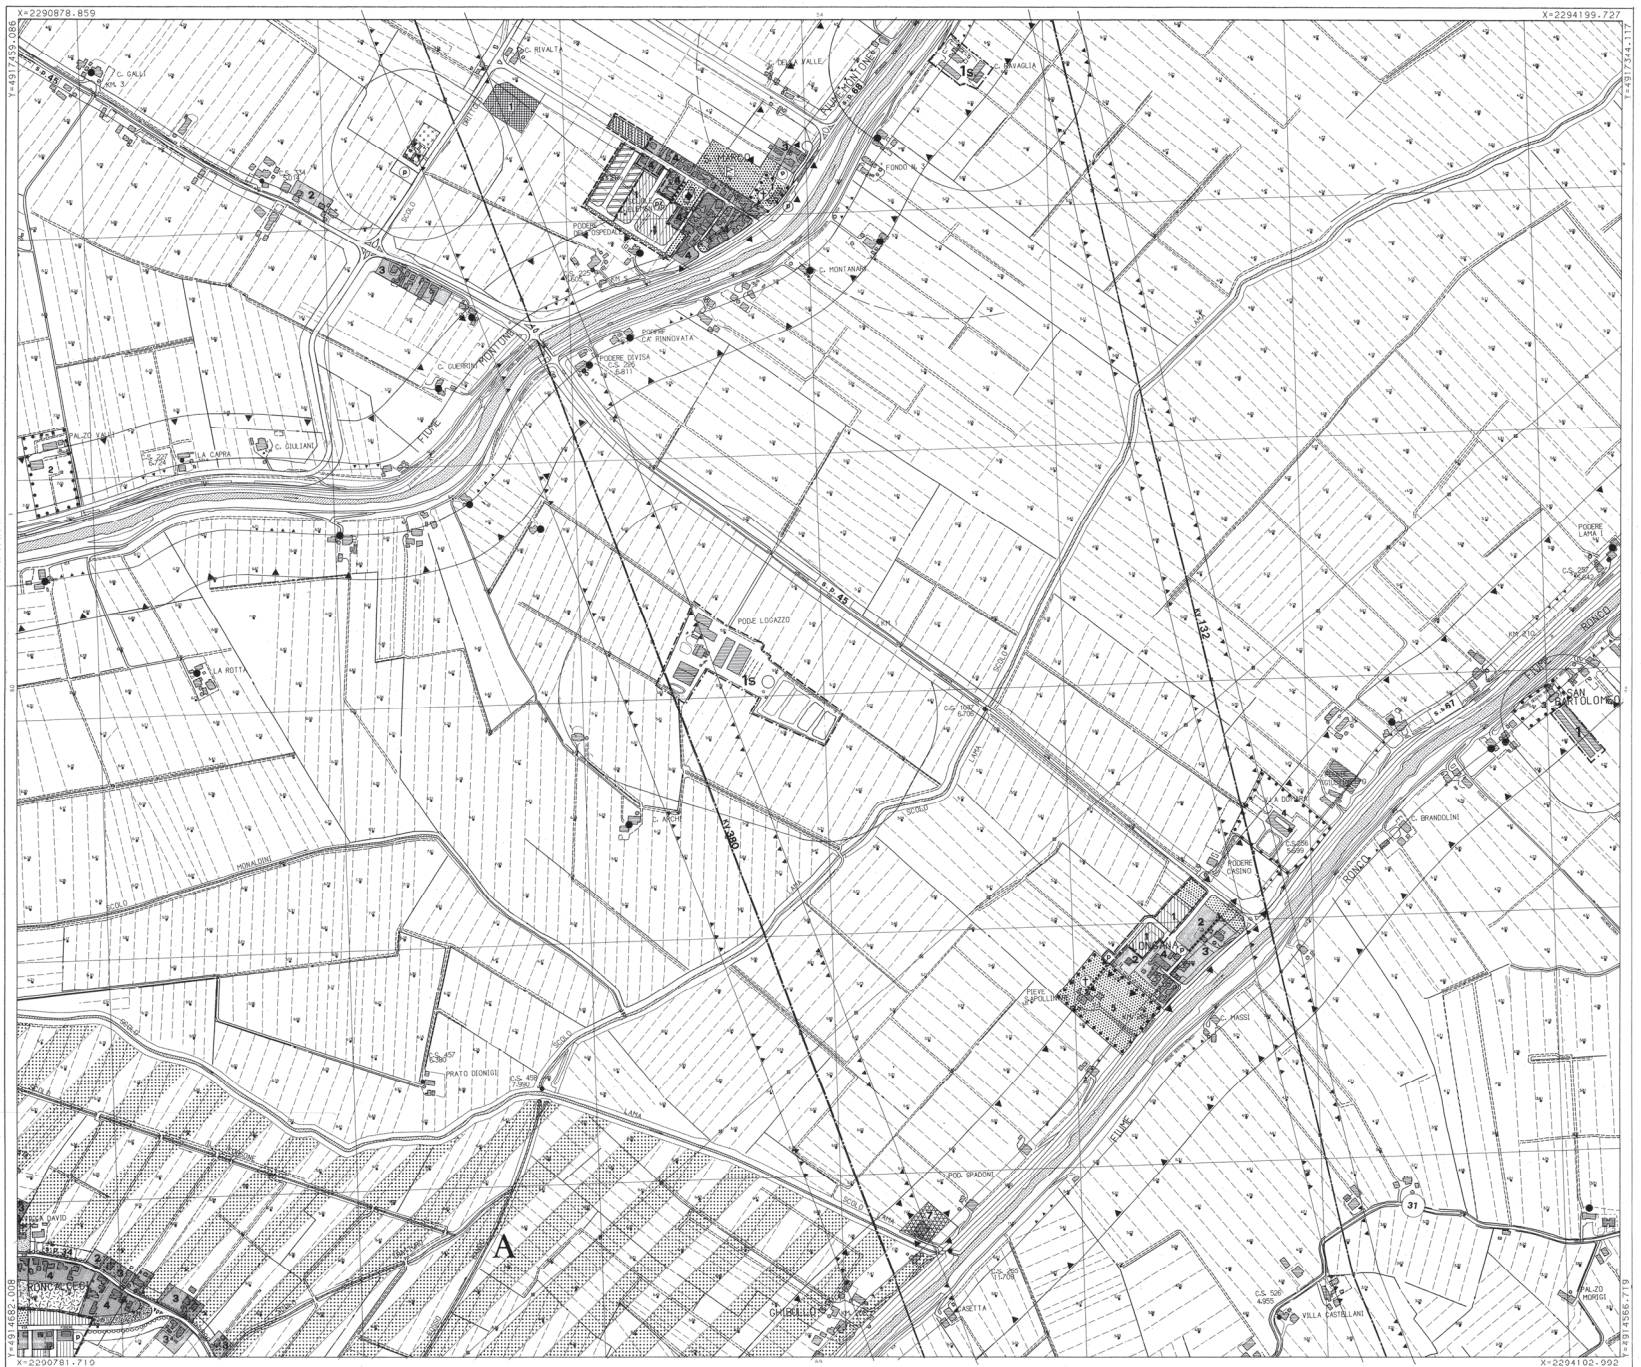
X=2290878.859

X=2294199.727

Y=4917459.086

Y=4917344.117

Y=4914682.008

Y=4914566.719

X=2290781.719

X=2294102.992

C. GALLI

C. RIVALTA

DELLA VALLE

FIUME MONTONE

C. BAVAGLIA

1s

MARCO

FONDO N.

PODERE DELL'OSPEDALE

C. MONTANARI

SCOLO

C. GUERRINI

MONTONE

PODERE CA' RINNOVATA

PODERE DIVISA

C.S. 220 5.811

PALZO VALLI

LA CAPRA

C. GIULIANI

FIUME

LA ROTTA

PODE LOGAZZO

1s

s.p. 45

KM 1

KV 132

C.S. 1002 6.706

LAMA

SCOLO

PODERE LAMA

KM 210

FIUME RONCO

SAN BARTOLOMEO

C. ARCHI

KV 380

SCOLO

MONALDINI

VILLA DORIA

C.S. 456 5.699

PODERE CASINO

C. BRANDOLINI

RONCO

LONGANA

PIEVE S. APOLLINARE

C. MASSI

C.S. 357

PRATO DIONIGI

C.S. 458 7.990

SCOLO

LAMA

FIUME

POD. SPADONI

A

SCOLO LAMA

C.S. 525 11.709

CASETTA

C.S. 526 4.955

VILLA CASTELLANI

31

PALZO MORIGI

GHIBULLO

RONCALCECI

DAVID

1 2 3 4 7